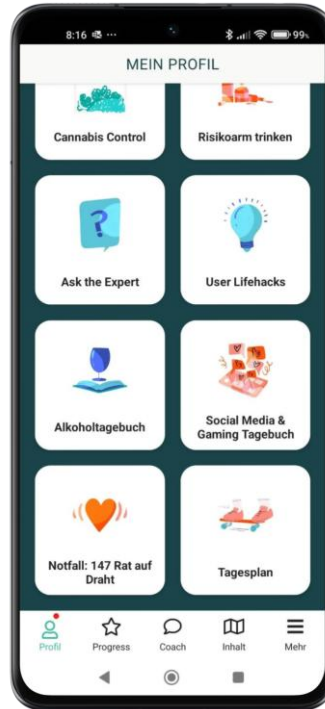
8:16 ··· 99

MEIN PROFIL

Cannabis Control

Risikoarm trinken

Ask the Expert

User Lifehacks

Alkoholtagebuch

Social Media & Gaming Tagebuch

Notfall: 147 Rat auf Draht

Tagesplan

Profil
Progress
Coach
Inhalt
Mehr